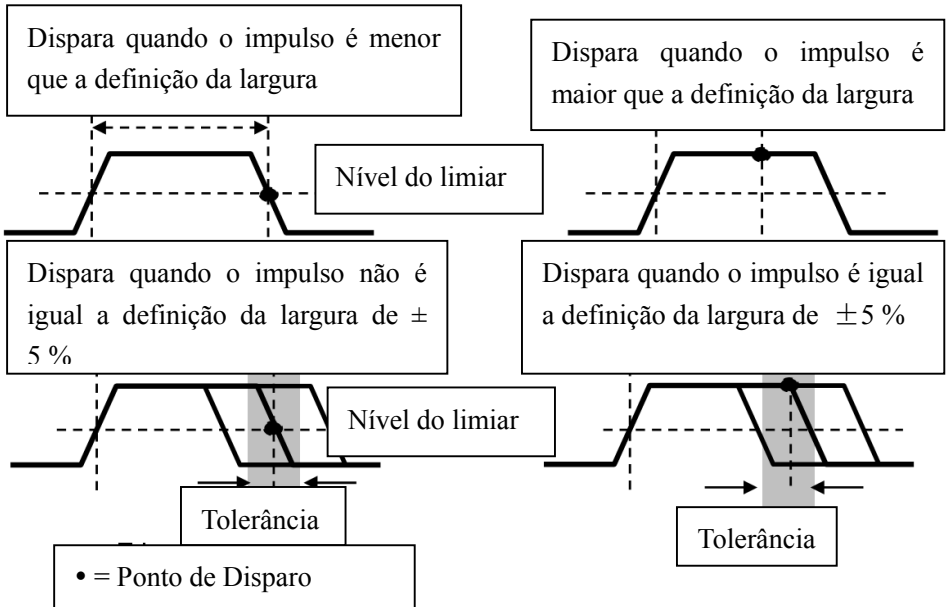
Dispara quando o impulso é menor que a definição da largura

Dispara quando o impulso é maior que a definição da largura

Nível do limiar

Dispara quando o impulso não é igual a definição da largura de ± 5 %

Dispara quando o impulso é igual a definição da largura de ±5 %

Nível do limiar

Tolerância

Tolerância

• = Ponto de Disparo